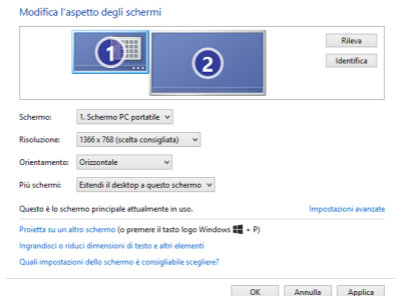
Modifica l'aspetto degli schermi

1

2

Rileva

Identifica

Schermo: 1. Schermo PC portatile

Risoluzione: 1366 x 768 (scelta consigliata)

Orientamento: Orizzontale

Più schermi: Estendi il desktop a questo schermo

Questo è lo schermo principale attualmente in uso.

Impostazioni avanzate

Proietta su un altro schermo (o premere il tasto logo Windows + P)

Ingrandisci o riduci dimensioni di testo e altri elementi

Quali impostazioni dello schermo è consigliabile scegliere?

OK Annulla Applica